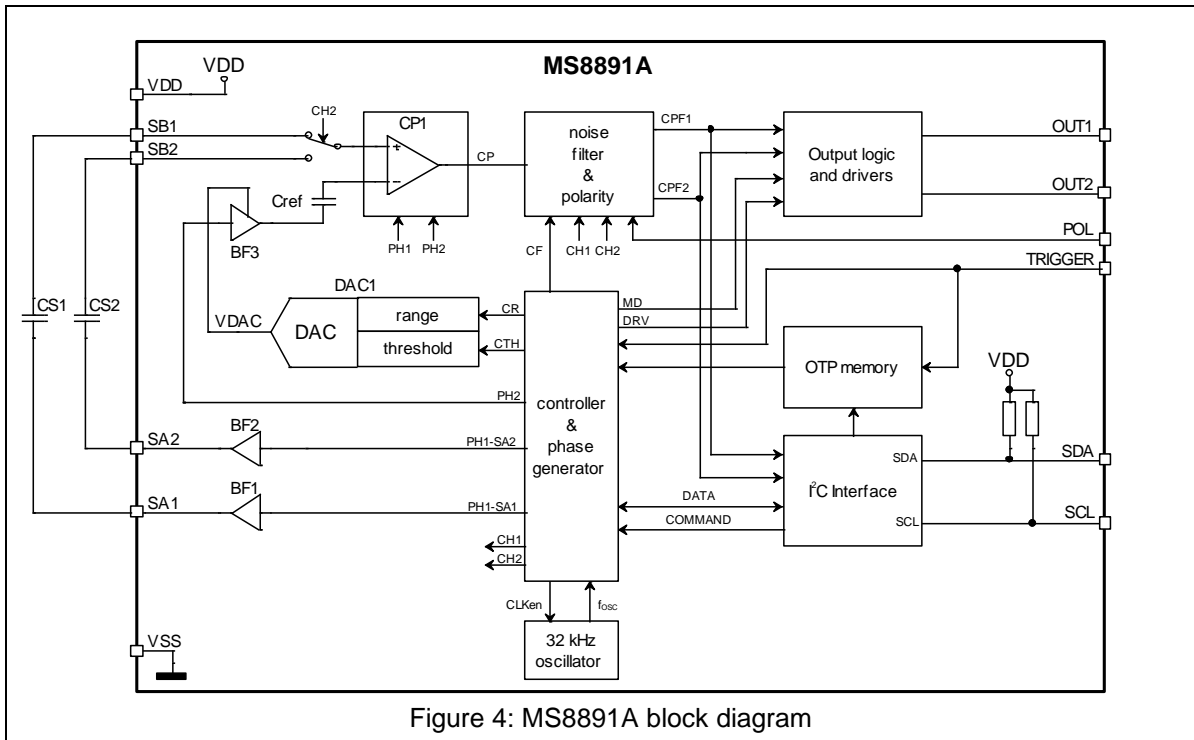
MS8891A

VDD
VDD
SB1
SB2
CH2
CP1
+
−
CP
Cref
BF3
PH1 PH2
noise filter & polarity
CPF1
CPF2
CF
CH1 CH2
Output logic and drivers
OUT1
OUT2
POL
TRIGGER
DAC1
VDAC
DAC
range
threshold
CR
CTH
MD
DRV
CS1
CS2
OTP memory
VDD
PH2
controller & phase generator
SA2
BF2
PH1-SA2
SA1
BF1
PH1-SA1
DATA
COMMAND
$I^2C$ Interface
SDA
SCL
SDA
SCL
CH1
CH2
CLKen
$f_{osc}$
32 kHz oscillator
VSS

Figure 4: MS8891A block diagram